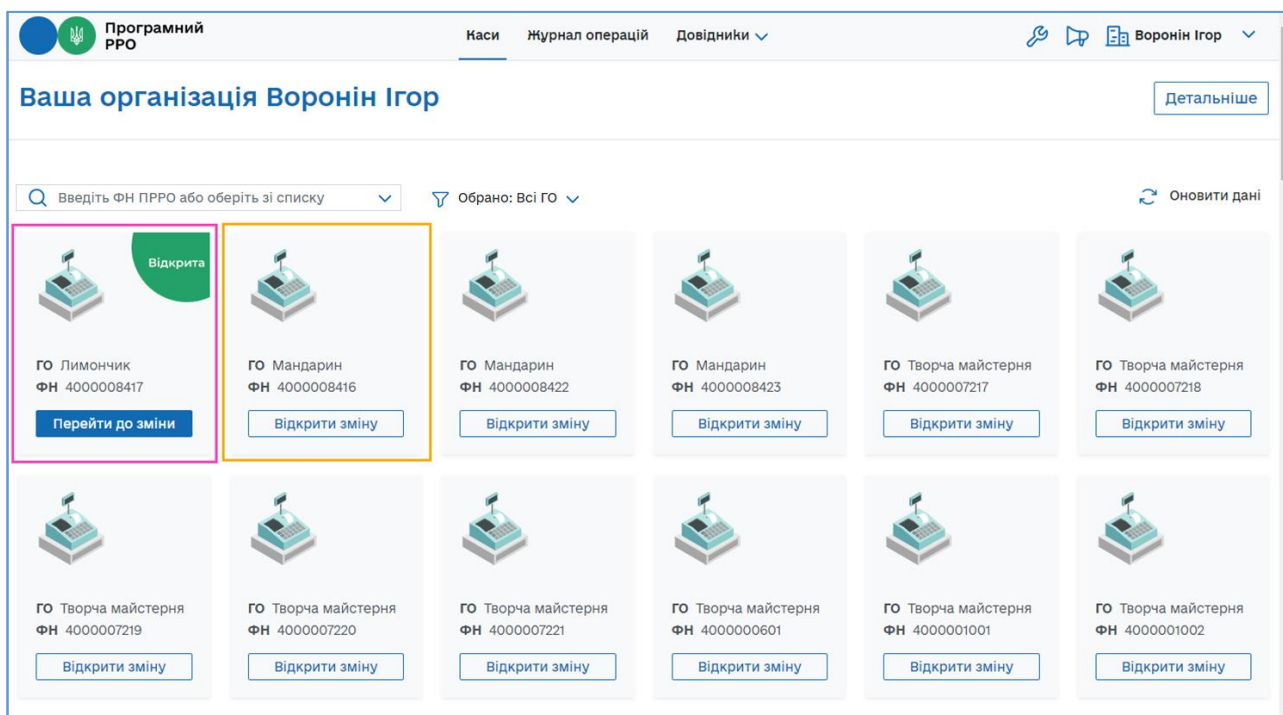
Програмний РРО

Каси Журнал операцій Довідники

Воронін Ігор

Ваша організація Воронін Ігор

Детальніше

Введіть ФН ПРРО або оберіть зі списку

Обрано: Всі ГО

Оновити дані

Відкрита

ГО Лимончик
ФН 4000008417
Перейти до зміни

ГО Мандарин
ФН 4000008416
Відкрити зміну

ГО Мандарин
ФН 4000008422
Відкрити зміну

ГО Мандарин
ФН 4000008423
Відкрити зміну

ГО Творча майстерня
ФН 4000007217
Відкрити зміну

ГО Творча майстерня
ФН 4000007218
Відкрити зміну

ГО Творча майстерня
ФН 4000007219
Відкрити зміну

ГО Творча майстерня
ФН 4000007220
Відкрити зміну

ГО Творча майстерня
ФН 4000007221
Відкрити зміну

ГО Творча майстерня
ФН 4000000601
Відкрити зміну

ГО Творча майстерня
ФН 4000001001
Відкрити зміну

ГО Творча майстерня
ФН 4000001002
Відкрити зміну